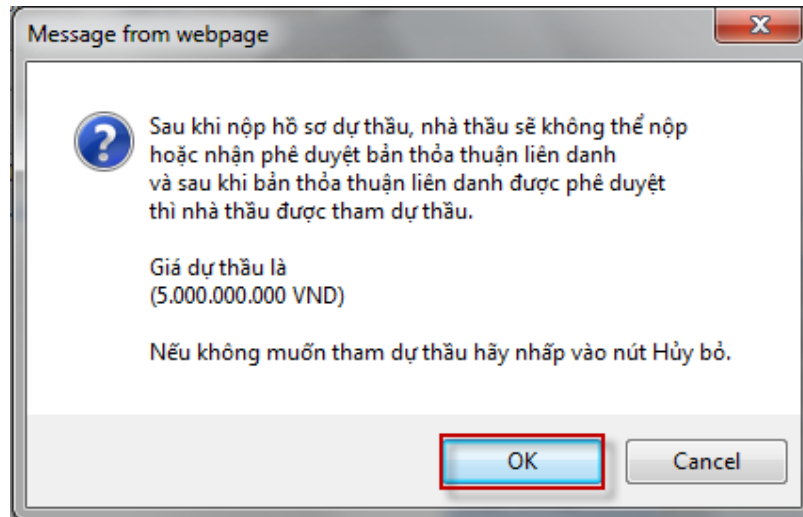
Message from webpage

Sau khi nộp hồ sơ dự thầu, nhà thầu sẽ không thể nộp hoặc nhận phê duyệt bản thỏa thuận liên danh và sau khi bản thỏa thuận liên danh được phê duyệt thì nhà thầu được tham dự thầu.

Giá dự thầu là
(5.000.000.000 VND)

Nếu không muốn tham dự thầu hãy nhấp vào nút Hủy bỏ.

OK

Cancel